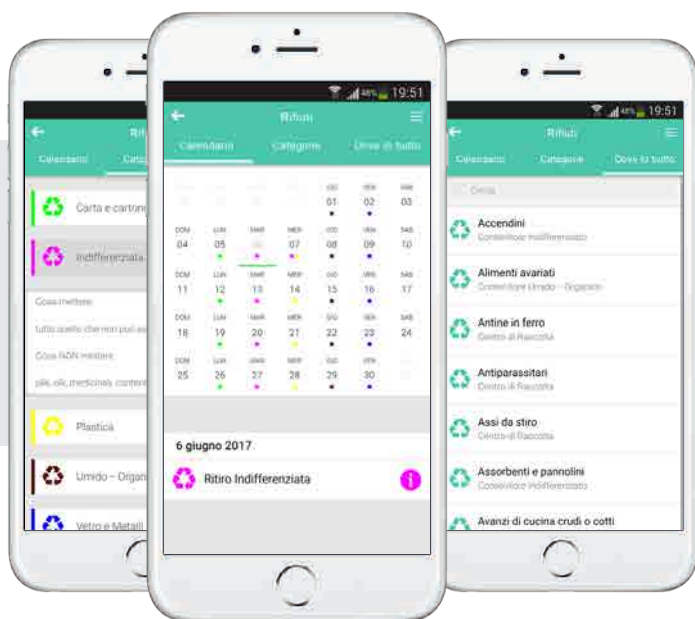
Rifiuti
Calendario
Categ
Carta e carton
Indifferenziata
Cosa mettere:
tutto quello che non può es
Cosa NON mettere:
pile, olii, medicinali, conten
Plastica
Umido – Organ
Vetro e Metalli

19:51
Rifiuti
Calendario
Categorie
Dove lo butto

| | | | | GIO | VEN | SAB |
|---|---|---|---|---|---|---|
| | | | | 01 | 02 | 03 |
| DOM | LUN | MAR | MER | GIO | VEN | SAB |
| 04 | 05 | 06 | 07 | 08 | 09 | 10 |
| DOM | LUN | MAR | MER | GIO | VEN | SAB |
| 11 | 12 | 13 | 14 | 15 | 16 | 17 |
| DOM | LUN | MAR | MER | GIO | VEN | SAB |
| 18 | 19 | 20 | 21 | 22 | 23 | 24 |
| DOM | LUN | MAR | MER | GIO | VEN | |
| 25 | 26 | 27 | 28 | 29 | 30 | |

6 giugno 2017
Ritiro Indifferenziata

19:51
Rifiuti
Calendario
Categorie
Dove lo butto
Cerca
Accendini
Contenitore Indifferenziato
Alimenti avariati
Contenitore Umido - Organico
Antine in ferro
Centro di Raccolta
Antiparassitari
Centro di Raccolta
Assi da stiro
Centro di Raccolta
Assorbenti e pannolini
Contenitore Indifferenziato
Avanzi di cucina crudi o cotti